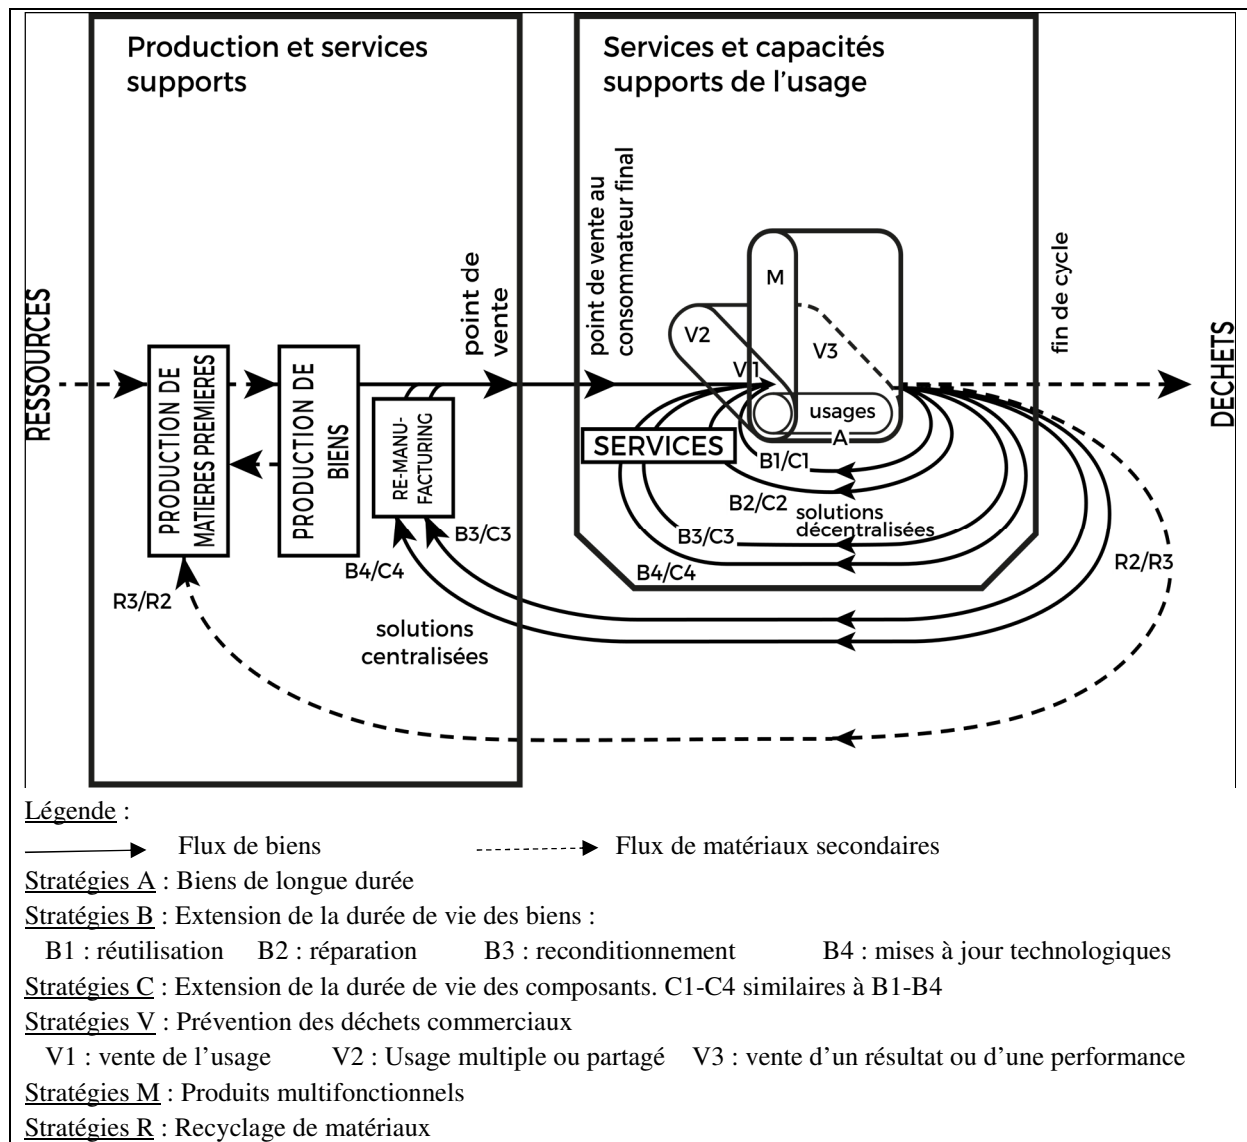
Production et services supports

Services et capacités supports de l'usage

RESSOURCES

PRODUCTION DE MATIERES PREMIERES

PRODUCTION DE BIENS

RE-MANU-FACTURING

point de vente

point de vente au consommateur final

fin de cycle

DECHETS

M

V2

V3

V1

usages

A

SERVICES

B1/C1

B2/C2

solutions décentralisées

B3/C3

B4/C4

B3/C3

B4/C4

R2/R3

R3/R2

solutions centralisées

Légende :

Flux de biens

Flux de matériaux secondaires

Stratégies A : Biens de longue durée

Stratégies B : Extension de la durée de vie des biens :

B1 : réutilisation B2 : réparation B3 : reconditionnement B4 : mises à jour technologiques

Stratégies C : Extension de la durée de vie des composants. C1-C4 similaires à B1-B4

Stratégies V : Prévention des déchets commerciaux

V1 : vente de l'usage V2 : Usage multiple ou partagé V3 : vente d'un résultat ou d'une performance

Stratégies M : Produits multifonctionnels

Stratégies R : Recyclage de matériaux